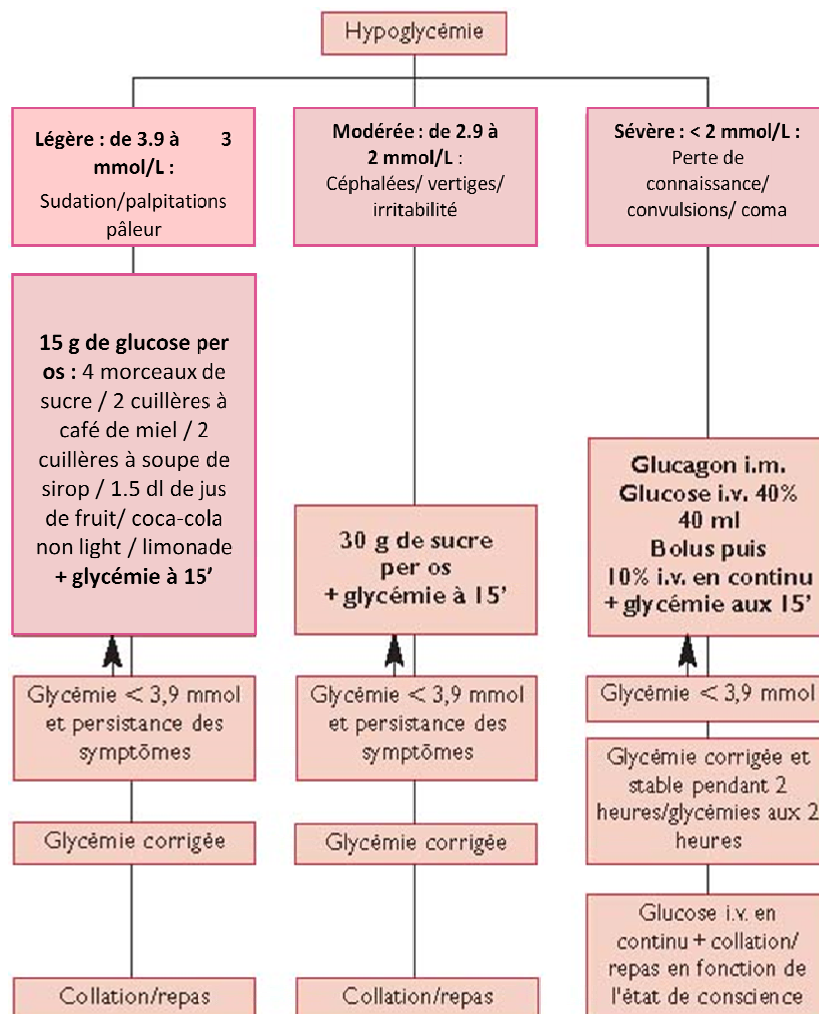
Hypoglycémie

**Légère : de 3.9 à 3 mmol/L :**
Sudation/palpitations pâleur

**15 g de glucose per os :** 4 morceaux de sucre / 2 cuillères à café de miel / 2 cuillères à soupe de sirop / 1.5 dl de jus de fruit/ coca-cola non light / limonade **+ glycémie à 15'**

Glycémie < 3,9 mmol et persistance des symptômes

Glycémie corrigée

Collation/repas

**Modérée : de 2.9 à 2 mmol/L :**
Céphalées/ vertiges/ irritabilité

**30 g de sucre per os + glycémie à 15'**

Glycémie < 3,9 mmol et persistance des symptômes

Glycémie corrigée

Collation/repas

**Sévère : < 2 mmol/L :**
Perte de connaissance/ convulsions/ coma

**Glucagon i.m. Glucose i.v. 40% 40 ml Bolus puis 10% i.v. en continu + glycémie aux 15'**

Glycémie < 3,9 mmol

Glycémie corrigée et stable pendant 2 heures/glycémies aux 2 heures

Glucose i.v. en continu + collation/ repas en fonction de l'état de conscience